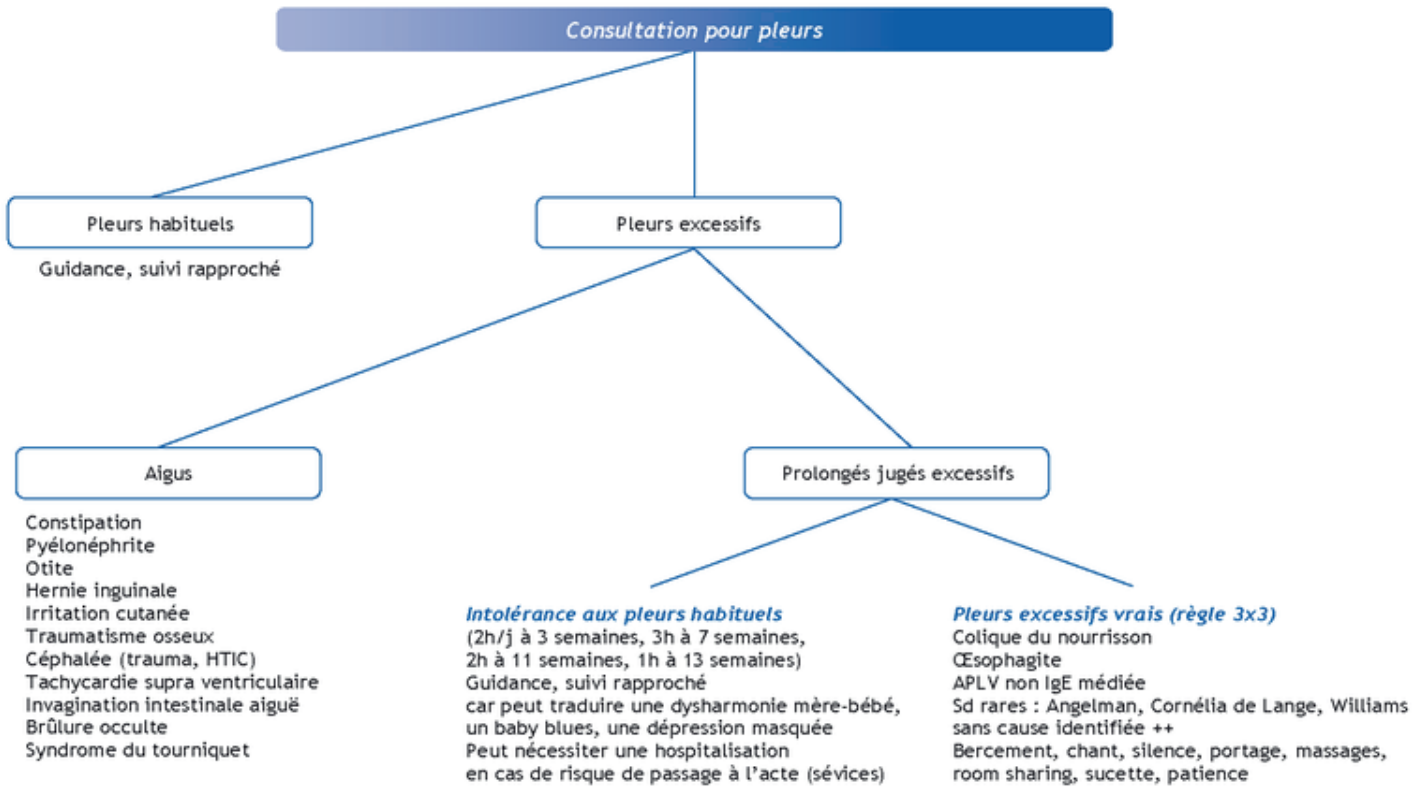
Consultation pour pleurs

Pleurs habituels

Guidance, suivi rapproché

Pleurs excessifs

Aigus

Constipation
Pyélonéphrite
Otite
Hernie inguinale
Irritation cutanée
Traumatisme osseux
Céphalée (trauma, HTIC)
Tachycardie supra ventriculaire
Invagination intestinale aiguë
Brûlure occulte
Syndrome du tourniquet

Prolongés jugés excessifs

Intolérance aux pleurs habituels
(2h/j à 3 semaines, 3h à 7 semaines, 2h à 11 semaines, 1h à 13 semaines)
Guidance, suivi rapproché
car peut traduire une dysharmonie mère-bébé, un baby blues, une dépression masquée
Peut nécessiter une hospitalisation en cas de risque de passage à l'acte (sévices)

Pleurs excessifs vrais (règle 3x3)
Colique du nourrisson
Œsophagite
APLV non IgE médiée
Sd rares : Angelman, Cornélia de Lange, Williams
sans cause identifiée ++
Bercement, chant, silence, portage, massages, room sharing, sucette, patience